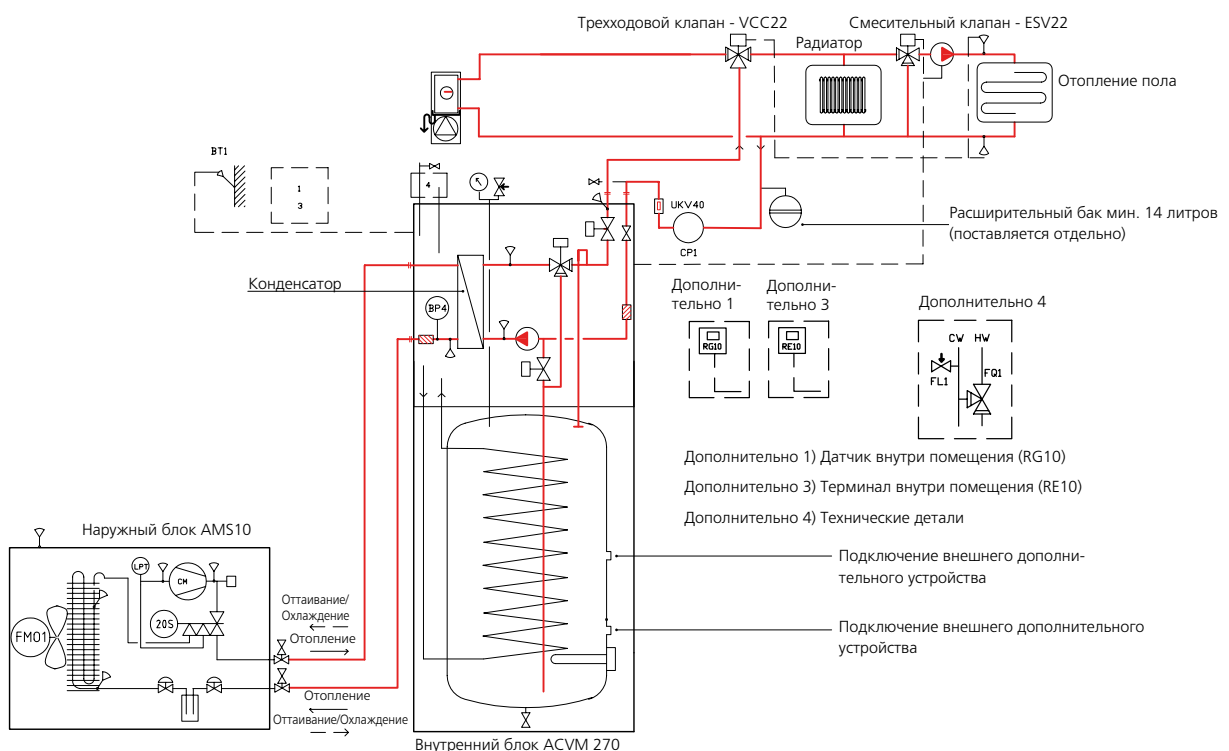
Трехходовой клапан - VCC22

Смесительный клапан - ESV22

Радиатор

Отопление пола

BT1

1
3

4

UKV40

CP1

Расширительный бак мин. 14 литров (поставляется отдельно)

Конденсатор

BP4

Дополнительно 1

Дополнительно 3

RG10

RE10

Дополнительно 4

CW HW

FL1

FQ1

Дополнительно 1) Датчик внутри помещения (RG10)

Дополнительно 3) Терминал внутри помещения (RE10)

Дополнительно 4) Технические детали

Наружный блок AMS10

LPT

CM

20S

FM01

Оттаивание/ Охлаждение

Отопление

Отопление

Оттаивание/Охлаждение

Подключение внешнего дополнительного устройства

Подключение внешнего дополнительного устройства

Внутренний блок ACVM 270